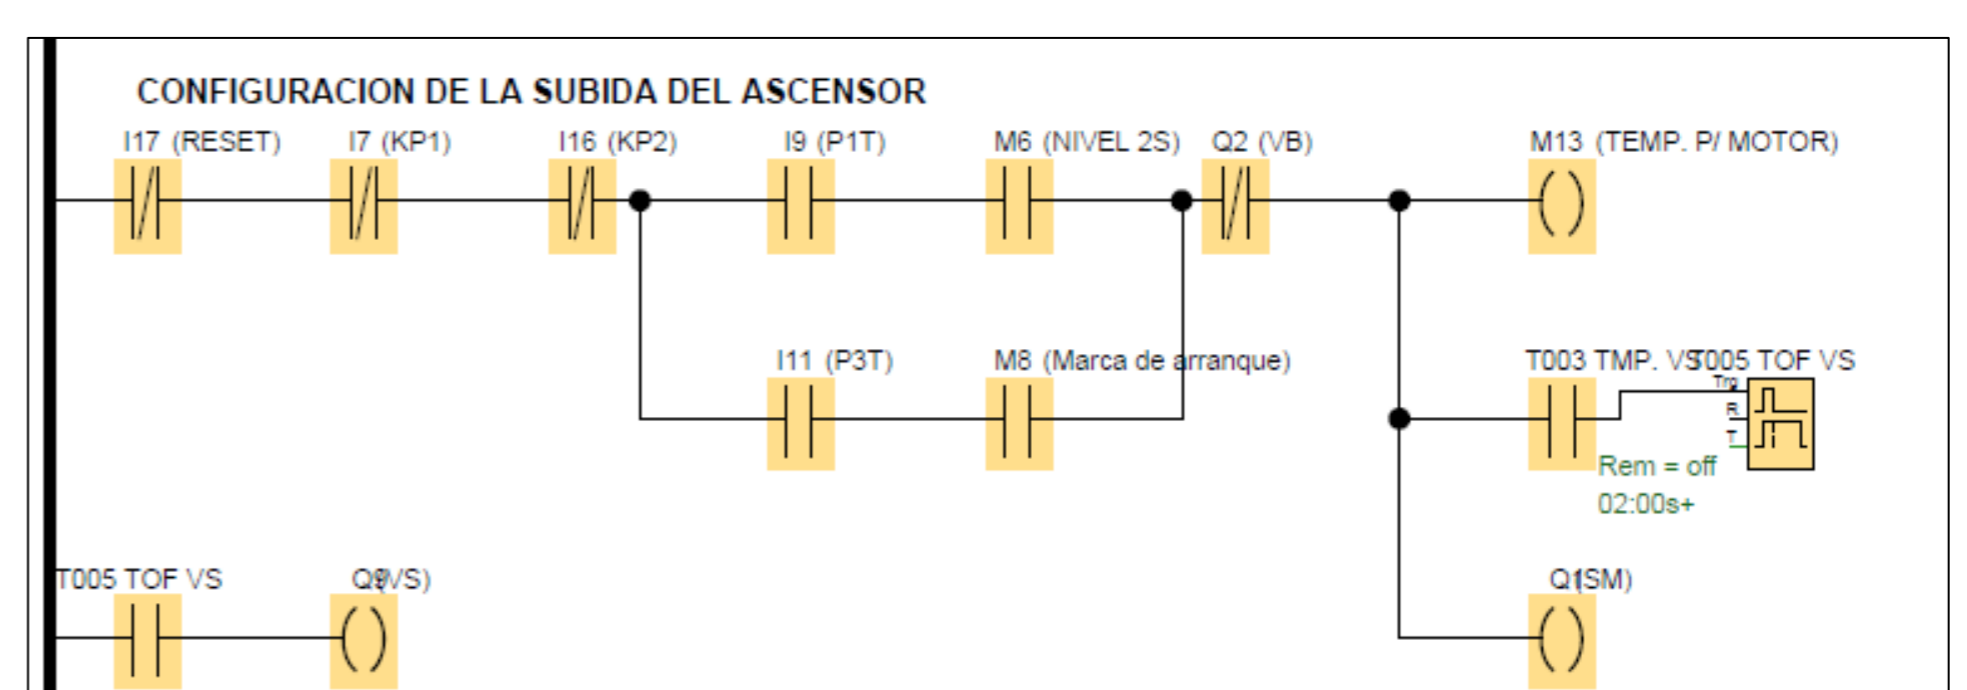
CONFIGURACION DE LA SUBIDA DEL ASCENSOR

I17 (RESET)
I7 (KP1)
I16 (KP2)
I9 (P1T)
M6 (NIVEL 2S)
Q2 (VB)
M13 (TEMP. P/ MOTOR)

I11 (P3T)
M8 (Marca de arranque)
T003 TMP. VS
T005 TOF VS
Trg
R
T
Rem = off
02:00s+

T005 TOF VS
Q8 (VS)
Q1 (SM)